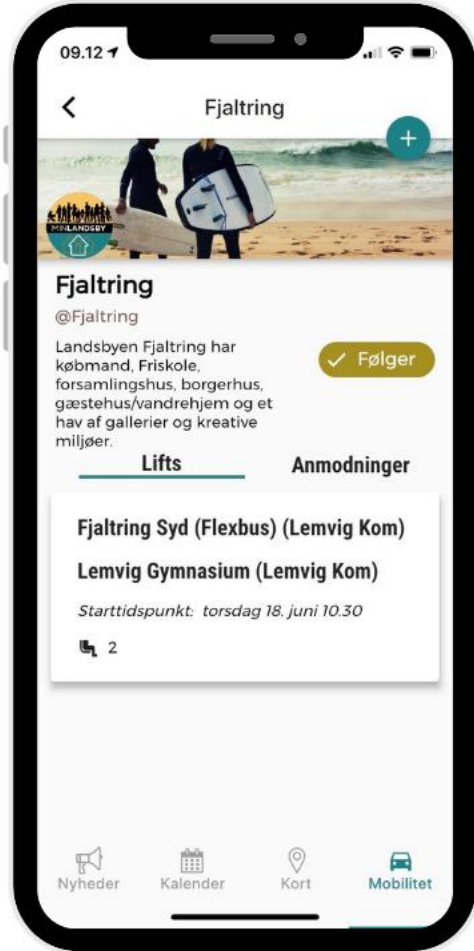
09.12

Fjaltring

+

MINLANDSBY

Fjaltring

@Fjaltring

Landsbyen Fjaltring har købmand, Friskole, forsamlingshus, borgerhus, gæstehus/vandrehjem og et hav af gallerier og kreative miljøer.

✓ Følger

Lifts

Anmodninger

Fjaltring Syd (Flexbus) (Lemvig Kom)

Lemvig Gymnasium (Lemvig Kom)

Starttidspunkt: torsdag 18. juni 10.30

2

Nyheder

Kalender

Kort

Mobilitet